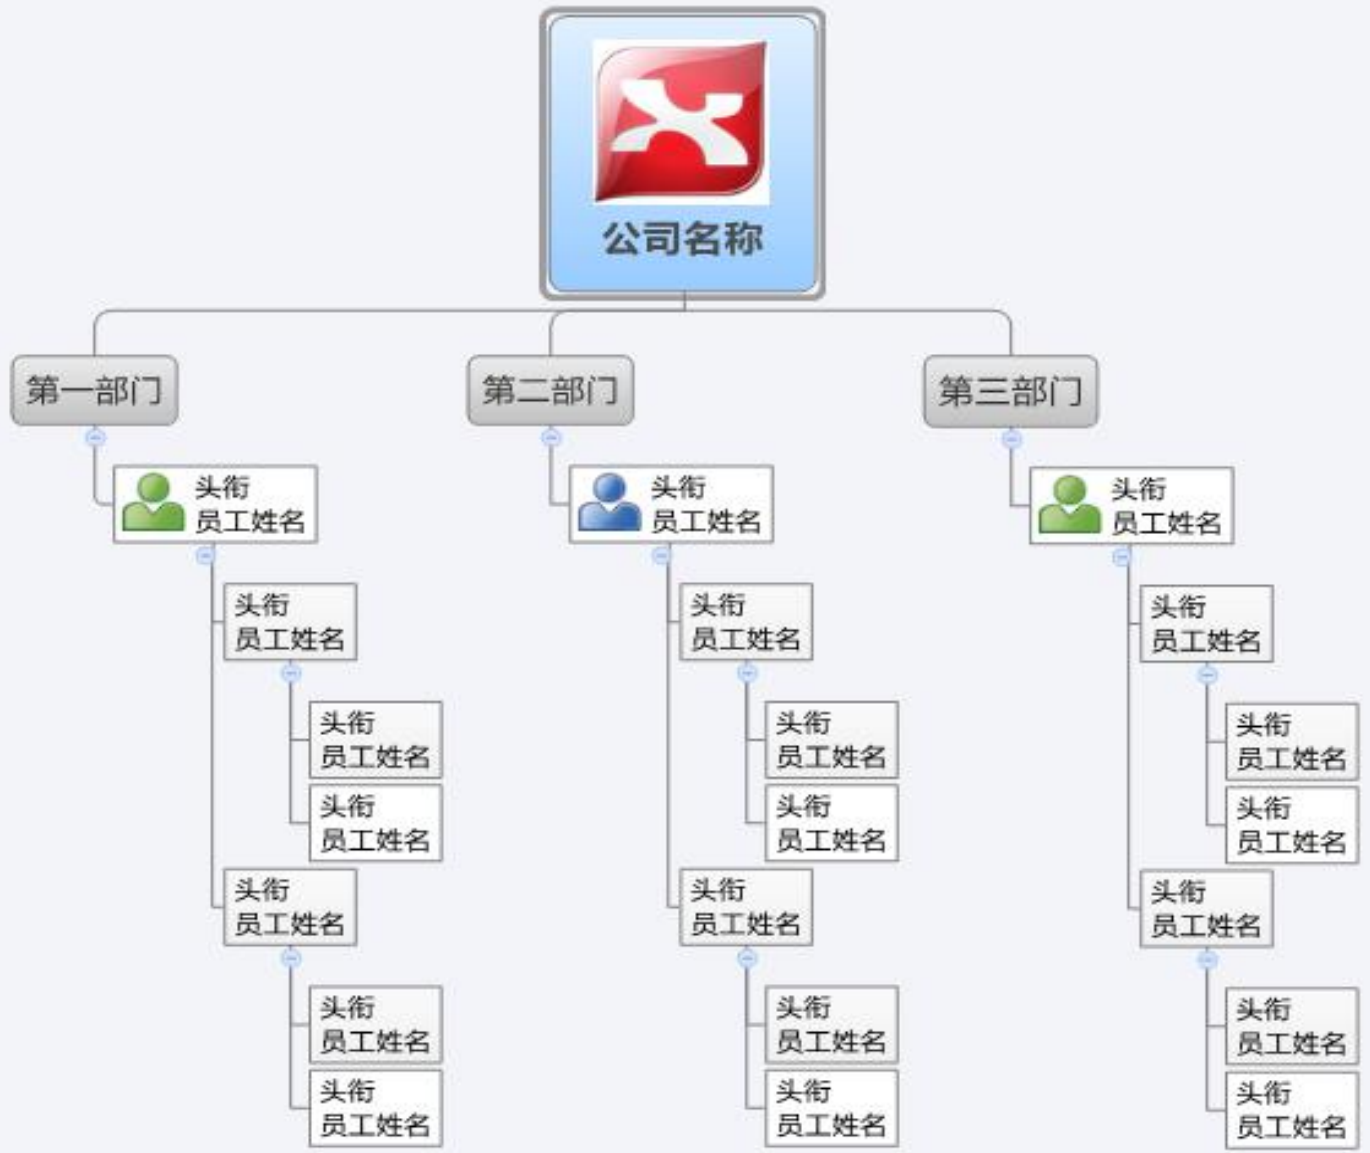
公司名称

第一部门

头衔
员工姓名

头衔
员工姓名

头衔
员工姓名

头衔
员工姓名

头衔
员工姓名

头衔
员工姓名

头衔
员工姓名

第二部门

头衔
员工姓名

头衔
员工姓名

头衔
员工姓名

头衔
员工姓名

头衔
员工姓名

头衔
员工姓名

头衔
员工姓名

第三部门

头衔
员工姓名

头衔
员工姓名

头衔
员工姓名

头衔
员工姓名

头衔
员工姓名

头衔
员工姓名

头衔
员工姓名